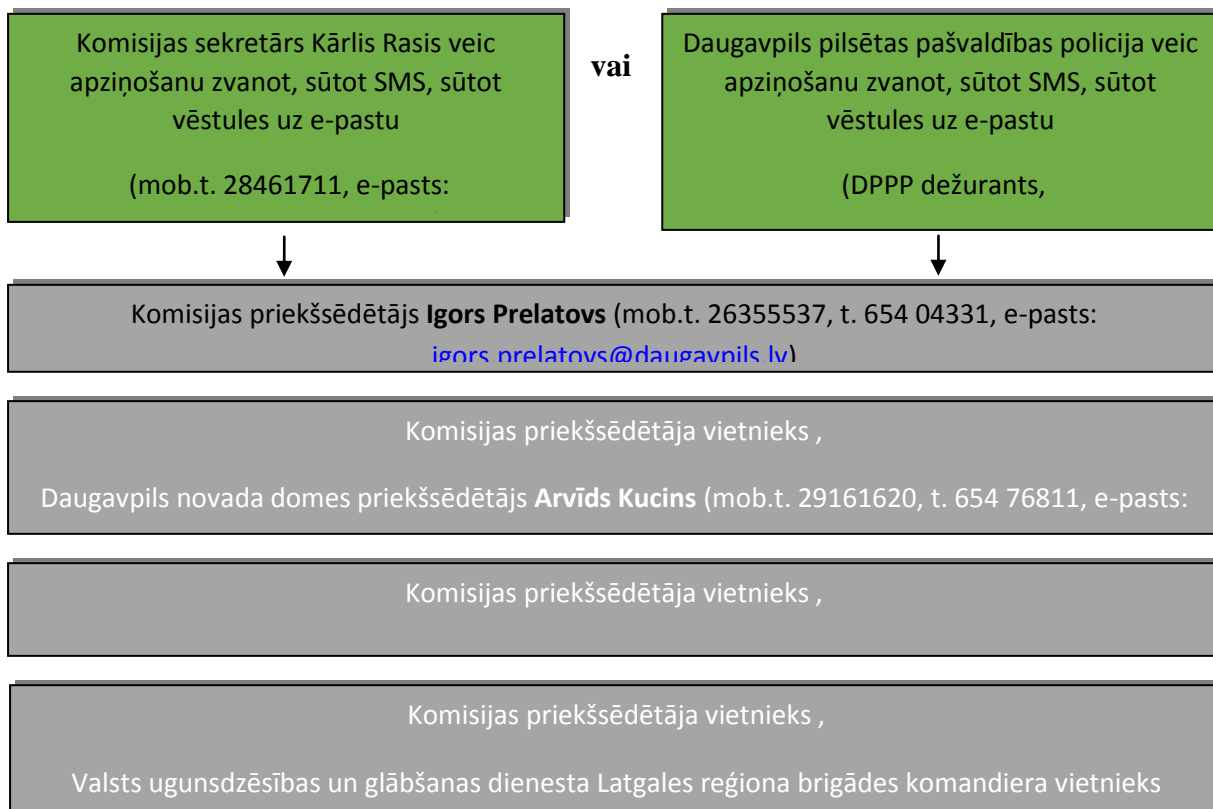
Komisijas sekretārs Kārlis Rasis veic apziņošanu zvanot, sūtot SMS, sūtot vēstules uz e-pastu

(mob.t. 28461711, e-pasts:

vai

Daugavpils pilsētas pašvaldības policija veic apziņošanu zvanot, sūtot SMS, sūtot vēstules uz e-pastu

(DPPP dežurants,

Komisijas priekšsēdētājs **Igors Prelatovs** (mob.t. 26355537, t. 654 04331, e-pasts: igors.prelatovs@daugavpils.lv)

Komisijas priekšsēdētāja vietnieks ,

Daugavpils novada domes priekšsēdētājs **Arvīds Kucins** (mob.t. 29161620, t. 654 76811, e-pasts:

Komisijas priekšsēdētāja vietnieks ,

Komisijas priekšsēdētāja vietnieks ,

Valsts ugunsdzēsības un glābšanas dienesta Latgales reģiona brigādes komandiera vietnieks